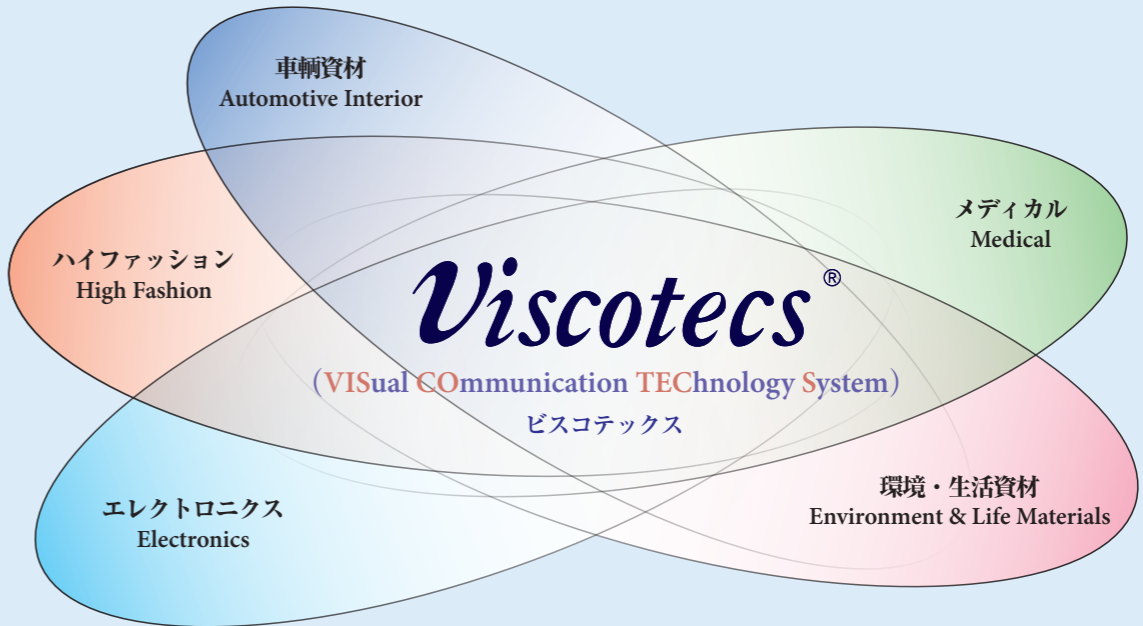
車輌資材
Automotive Interior

メディカル
Medical

ハイファッション
High Fashion

Viscotecs®

（VISual COmmunication TEChnology System）
ビスコテックス

環境・生活資材
Environment & Life Materials

エレクトロニクス
Electronics